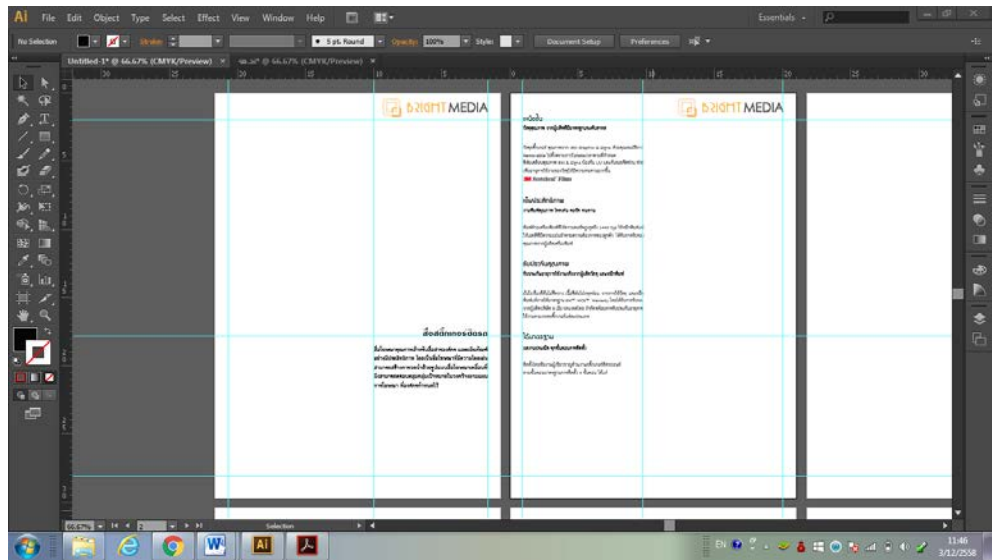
Ai File Edit Object Type Select Effect View Window Help

Essentials

No Selection

Stroke

5 pt. Round

Opacity: 100%

Style:

Document Setup

Preferences

Untitled-1* @ 66.67% (CMYK/Preview)

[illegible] @ 66.67% (CMYK/Preview)

BRIGHT MEDIA

BRIGHT MEDIA

สื่อสิ่งพิมพ์กอร์ปอเรต

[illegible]

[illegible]

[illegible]

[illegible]

66.67%

2

Selection

EN

11:46

3/12/2558